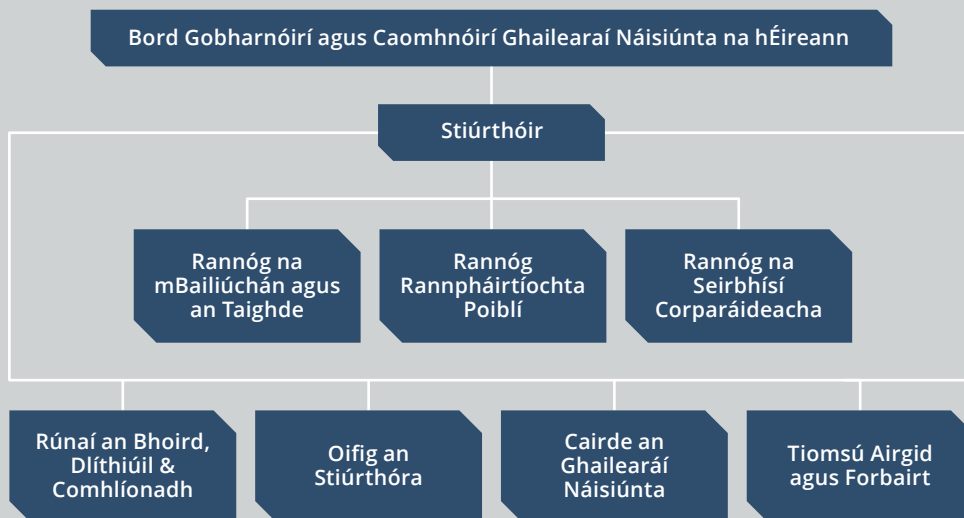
Bord Gobharnóirí agus Caomhnóirí Ghailearaí Náisiúnta na hÉireann

Stiúrthóir

Rannóg na mBailiúchán agus an Taighde

Rannóg Rannpháirtíochta Poiblí

Rannóg na Seirbhísí Corparáideacha

Rúnaí an Bhoird, Dlíthiúil & Comhlíonadh

Oifig an Stiúrthóra

Cairde an Ghailearaí Náisiúnta

Tiomsú Airgid agus Forbairt